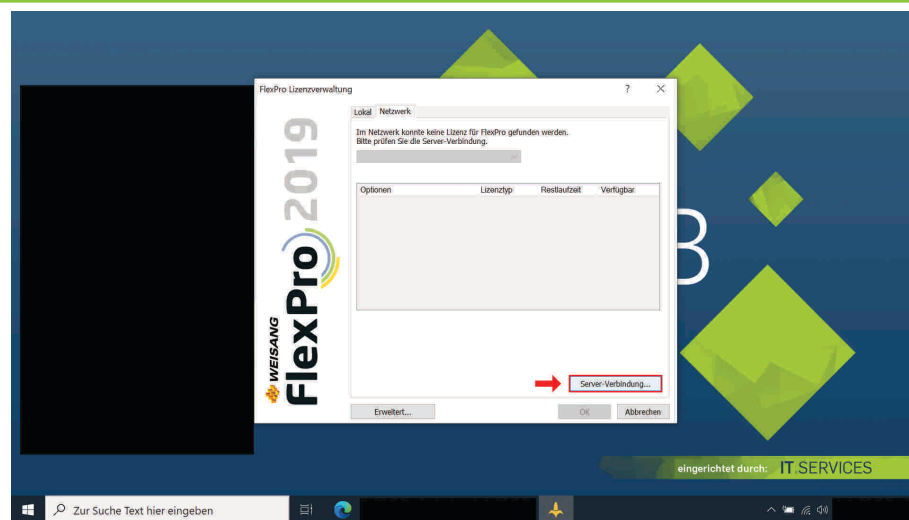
FlexPro Lizenzverwaltung

?

Lokal Netzwerk

Im Netzwerk konnte keine Lizenz für FlexPro gefunden werden. Bitte prüfen Sie die Server-Verbindung.

| Optionen | Lizenztyp | Restlaufzeit | Verfügbar |
|---|---|---|---|

WEISANG FlexPro 2019

Server-Verbindung...

Erweitert...

OK

Abbrechen

eingerichtet durch: IT.SERVICES

Zur Suche Text hier eingeben